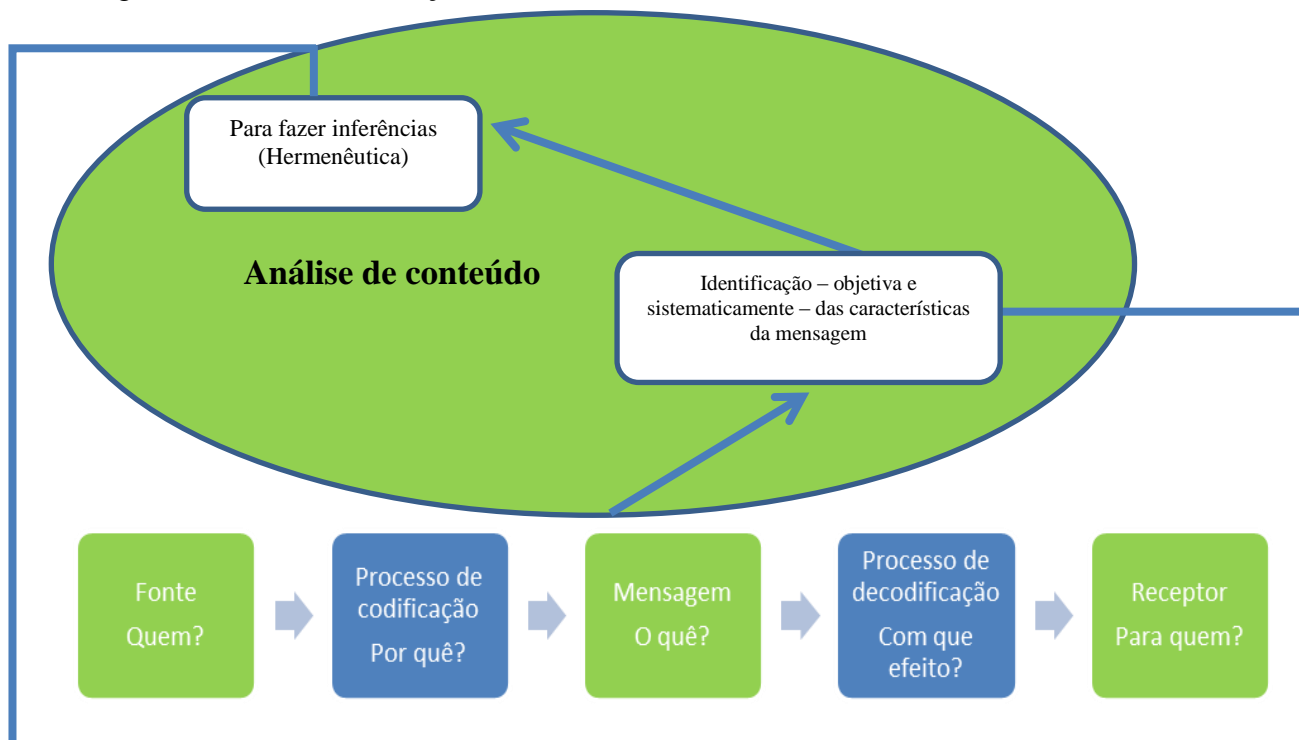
Para fazer inferências
(Hermenêutica)

Análise de conteúdo

Identificação – objetiva e sistematicamente – das características da mensagem

Fonte
Quem?

Processo de codificação
Por quê?

Mensagem
O quê?

Processo de decodificação
Com que efeito?

Receptor
Para quem?